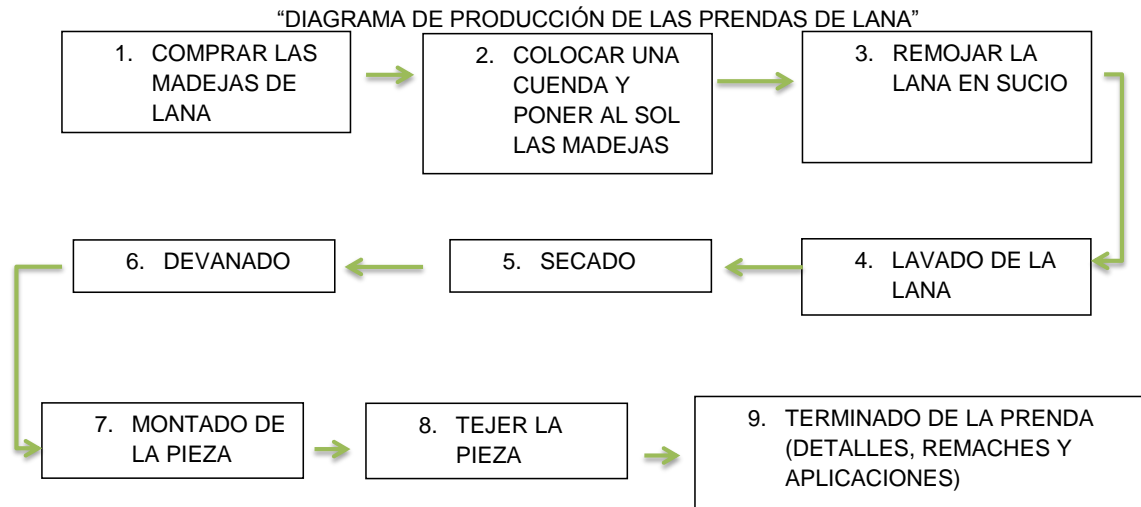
"DIAGRAMA DE PRODUCCIÓN DE LAS PRENDAS DE LANA"

1. COMPRAR LAS MADEJAS DE LANA

2. COLOCAR UNA CUENDA Y PONER AL SOL LAS MADEJAS

3. REMOJAR LA LANA EN SUCIO

4. LAVADO DE LA LANA

5. SECADO

6. DEVANADO

7. MONTADO DE LA PIEZA

8. TEJER LA PIEZA

9. TERMINADO DE LA PRENDA (DETALLES, REMACHES Y APLICACIONES)